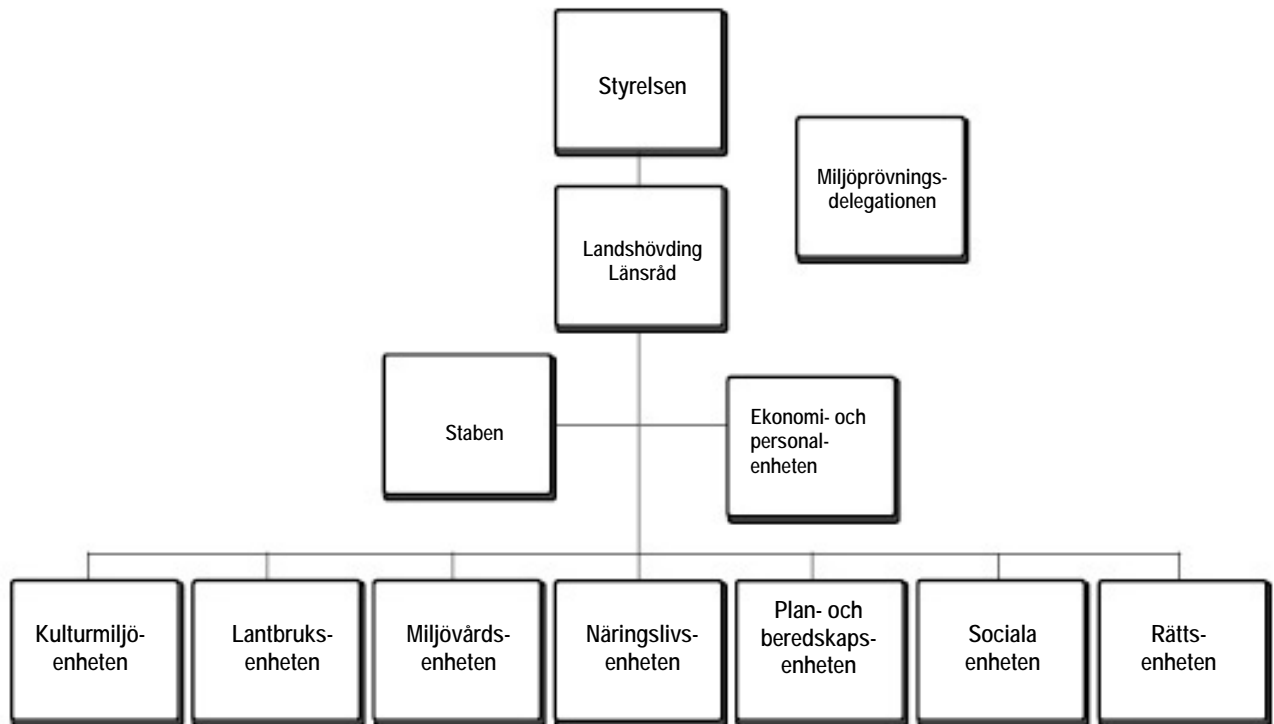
Styrelsen

Miljöprövnings-delegationen

Landshövding
Länsråd

Staben

Ekonomi- och personal-enheten

Kulturmiljö-enheten

Lantbruks-enheten

Miljövårds-enheten

Näringslivs-enheten

Plan- och beredskaps-enheten

Sociala enheten

Rätts-enheten